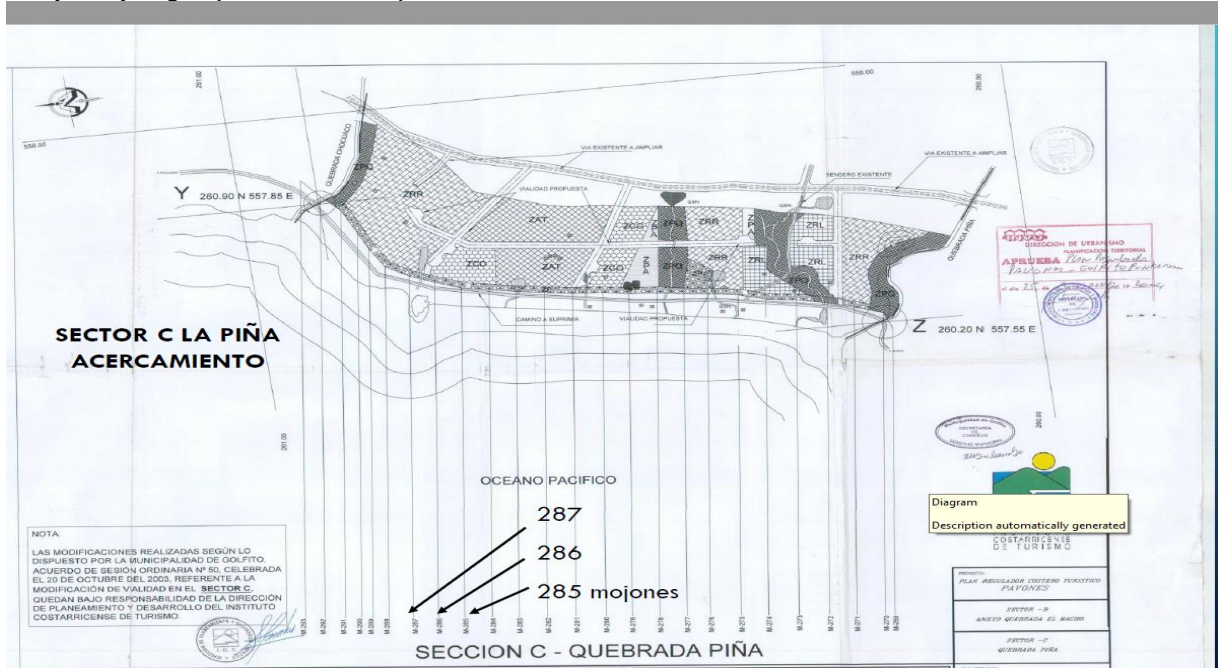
556.00

556.00

261.00

260.00

QUEBRADA CHOCUACO

VIA EXISTENTE A AMPLIAR

VIA EXISTENTE A AMPLIAR

SENDERO EXISTENTE

VIALIDAD PROPUESTA

Y 260.90 N 557.85 E

ZPQ

ZRR

ZAT

ZCO

ZRR

ZRL

ZRL

ZRR

ZCO

ZAT

ZCO

ZRR

ZRL

ZRL

ZRR

QUEBRADA PIÑA

CAMINO A SUPRIMIR

VIALIDAD PROPUESTA

Z 260.20 N 557.55 E

DIRECCIÓN DE URBANISMO

APRUEBA

SECTOR C LA PIÑA ACERCAMIENTO

OCEANO PACIFICO

287

286

285 mojones

Diagram

Description automatically generated

COSTARRICENSE DE TURISMO

NOTA:
LAS MODIFICACIONES REALIZADAS SEGÚN LO DISPUESTO POR LA MUNICIPALIDAD DE GOLFITO, ACUERDO DE SESIÓN ORDINARIA Nº 50, CELEBRADA EL 20 DE OCTUBRE DEL 2003, REFERENTE A LA MODIFICACIÓN DE VIALIDAD EN EL SECTOR C, QUEDAN BAJO RESPONSABILIDAD DE LA DIRECCIÓN DE PLANEAMIENTO Y DESARROLLO DEL INSTITUTO COSTARRICENSE DE TURISMO.

PLAN REGULADOR COSTERO TURISTICO PAVONES

SECTOR -B
ANEXO QUEBRADA EL MACHO

SECTOR -C
QUEBRADA PIÑA

SECCION C - QUEBRADA PIÑA